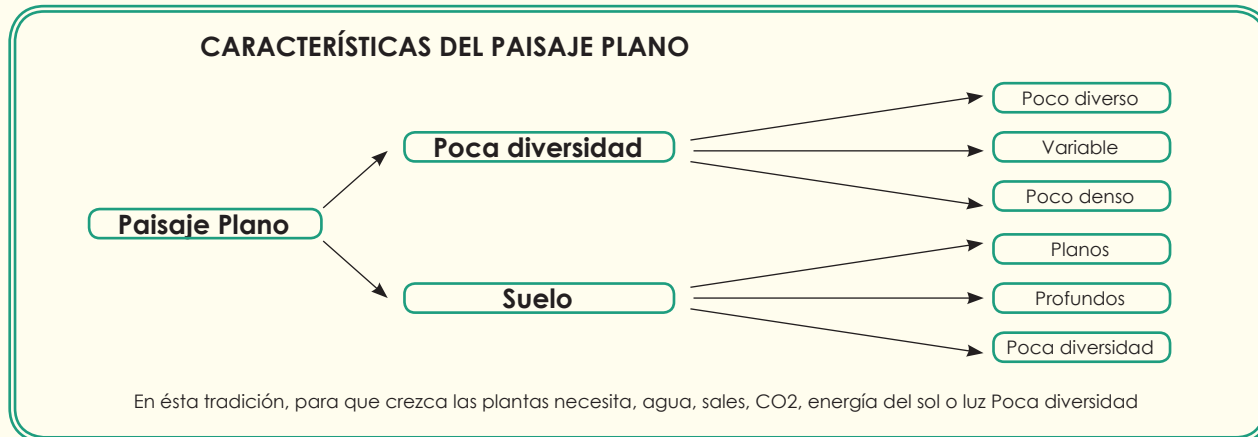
CARACTERÍSTICAS DEL PAISAJE PLANO

Paisaje Plano

Poca diversidad

Poco diverso

Variable

Poco denso

Suelo

Planos

Profundos

Poca diversidad

En ésta tradición, para que crezca las plantas necesita, agua, sales, CO2, energía del sol o luz Poca diversidad